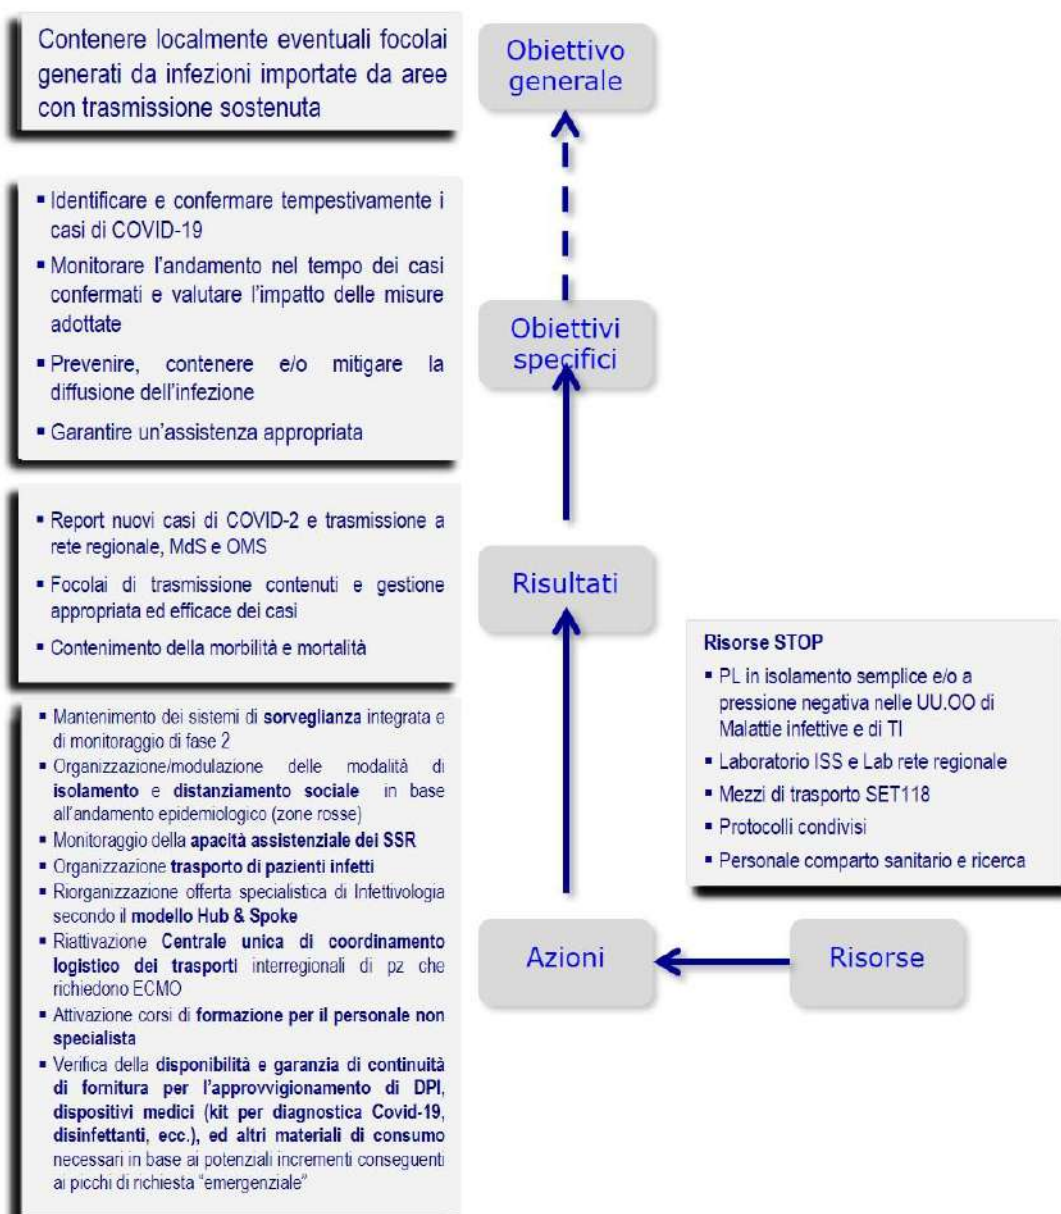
Contenere localmente eventuali focolai generati da infezioni importate da aree con trasmissione sostenuta

Obiettivo generale

▪ Identificare e confermare tempestivamente i casi di COVID-19
▪ Monitorare l'andamento nel tempo dei casi confermati e valutare l'impatto delle misure adottate
▪ Prevenire, contenere e/o mitigare la diffusione dell'infezione
▪ Garantire un'assistenza appropriata

Obiettivi specifici

▪ Report nuovi casi di COVID-2 e trasmissione a rete regionale, MdS e OMS
▪ Focolai di trasmissione contenuti e gestione appropriata ed efficace dei casi
▪ Contenimento della morbilità e mortalità

Risultati

▪ Mantenimento dei sistemi di **sorveglianza** integrata e di monitoraggio di fase 2
▪ Organizzazione/modulazione delle modalità di **isolamento** e **distanziamento sociale** in base all'andamento epidemiologico (zone rosse)
▪ Monitoraggio della **apacità assistenziale dei SSR**
▪ Organizzazione **trasporto di pazienti infetti**
▪ Riorganizzazione offerta specialistica di Infettivologia secondo il **modello Hub & Spoke**
▪ Riattivazione **Centrale unica di coordinamento logistico dei trasporti** interregionali di pz che richiedono ECMO
▪ Attivazione corsi di **formazione per il personale non specialista**
▪ Verifica della **disponibilità e garanzia di continuità di fornitura per l'approvvigionamento di DPI, dispositivi medici (kit per diagnostica Covid-19, disinfettanti, ecc.), ed altri materiali di consumo** necessari in base ai potenziali incrementi conseguenti ai picchi di richiesta "emergenziale"

Azioni

Risorse

**Risorse STOP**
▪ PL in isolamento semplice e/o a pressione negativa nelle UU.OO di Malattie infettive e di TI
▪ Laboratorio ISS e Lab rete regionale
▪ Mezzi di trasporto SET118
▪ Protocolli condivisi
▪ Personale comparto sanitario e ricerca